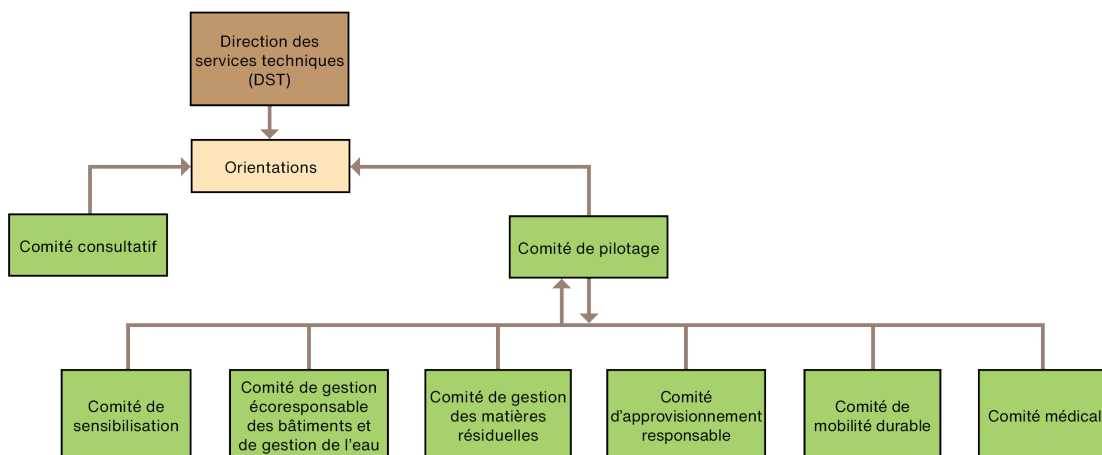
Direction des services techniques (DST)

Orientations

Comité consultatif

Comité de pilotage

Comité de sensibilisation

Comité de gestion écoresponsable des bâtiments et de gestion de l'eau

Comité de gestion des matières résiduelles

Comité d'approvisionnement responsable

Comité de mobilité durable

Comité médical